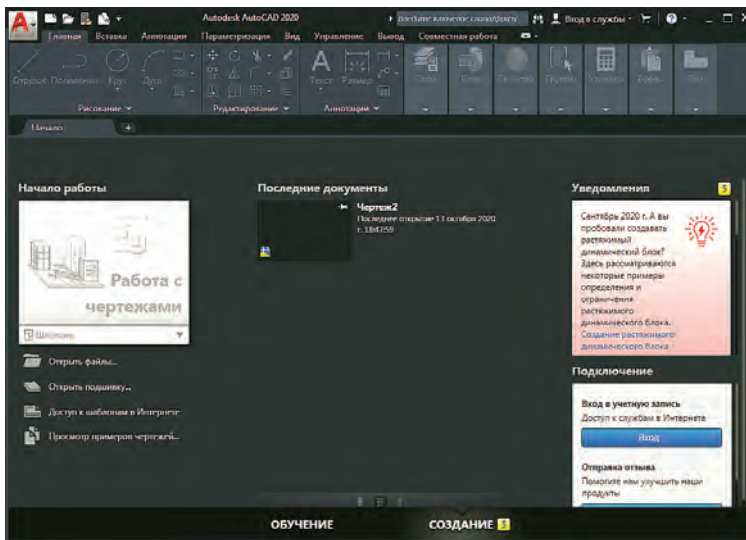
Autodesk AutoCAD 2020

Введите ключевое слово/фразу

Вход в службы

Главная Вставка Аннотации Параметризация Вид Управление Вывод Совместная работа

Отрезок Полилиния Круг Дуга

Рисование

Редактирование

Текст Размер

Аннотации

Слои Блок Свойства Группы Утилиты Буфер Вид

Начало

Начало работы

Работа с чертежами

Шаблоны

Открыть файлы...

Открыть подшивку...

Доступ к шаблонам в Интернете

Просмотр примеров чертежей...

Последние документы

Чертеж2

Последнее открытие 11 октября 2020 г. 18:47:59

Уведомления

Сентябрь 2020 г.: А вы пробовали создавать растяжимый динамический блок? Здесь рассматриваются некоторые примеры определения и ограничения растяжимого динамического блока. Создание растяжимого динамического блока

Подключение

Вход в учетную запись

Доступ к службам в Интернете

Вход

Отправка отзыва

Помогите нам улучшить наши продукты

ОБУЧЕНИЕ

СОЗДАНИЕ